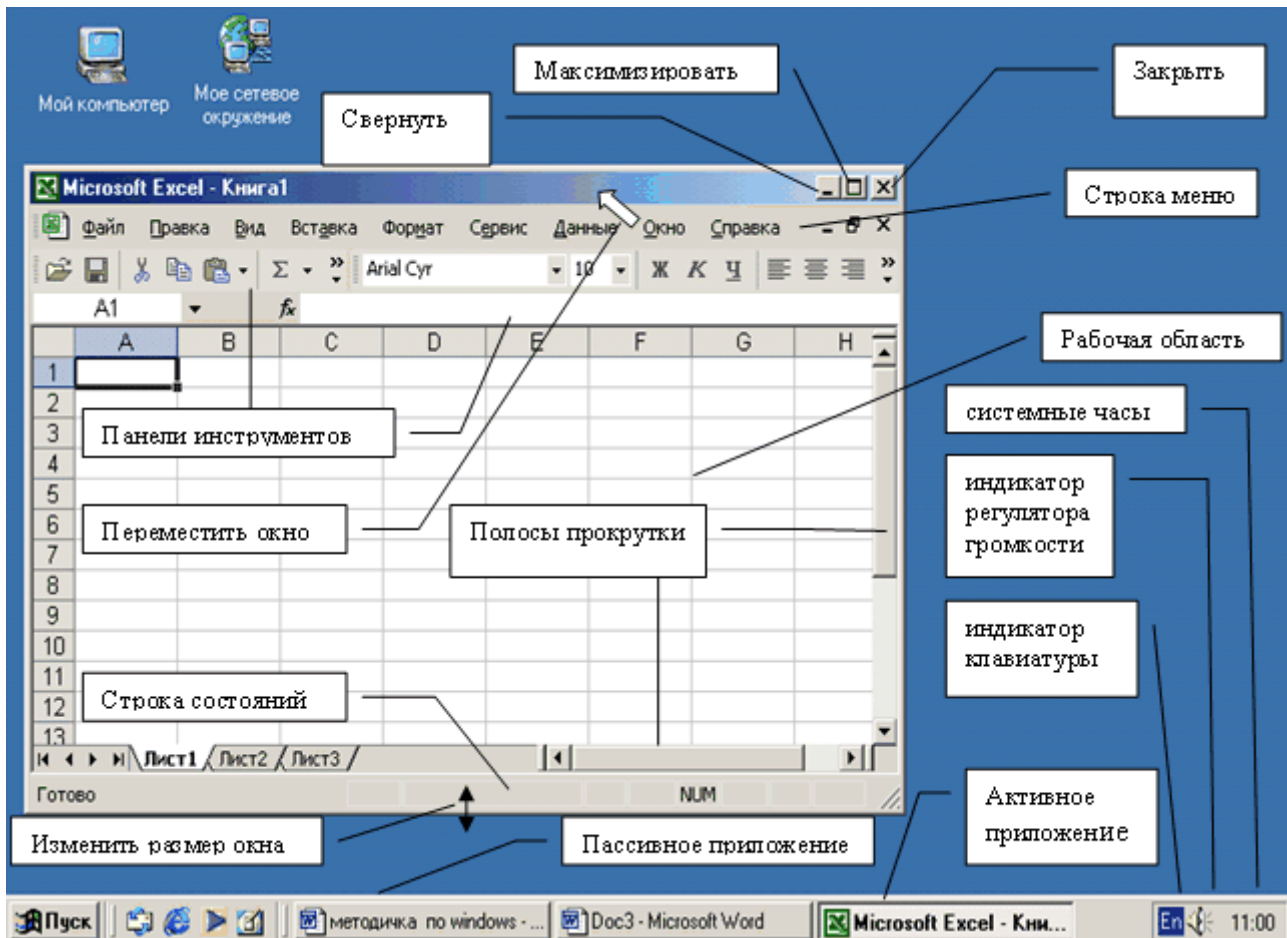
Мой компьютер

Мое сетевое окружение

Максимизировать

Закрыть

Свернуть

Microsoft Excel - Книга1

Строка меню

Файл Правка Вид Вставка Формат Сервис Данные Окно Справка

Arial Cyr 10 Ж К Ч

A1

$f_x$

| | A | B | C | D | E | F | G | H |
|---|---|---|---|---|---|---|---|---|
| 1 | | | | | | | | |
| 2 | | | | | | | | |
| 3 | | | | | | | | |
| 4 | | | | | | | | |
| 5 | | | | | | | | |
| 6 | | | | | | | | |
| 7 | | | | | | | | |
| 8 | | | | | | | | |
| 9 | | | | | | | | |
| 10 | | | | | | | | |
| 11 | | | | | | | | |
| 12 | | | | | | | | |
| 13 | | | | | | | | |

Рабочая область

системные часы

Панели инструментов

индикатор регулятора громкости

Переместить окно

Полосы прокрутки

индикатор клавиатуры

Строка состояний

Лист1 Лист2 Лист3

Готово

NUM

Активное приложение

Изменить размер окна

Пассивное приложение

Пуск

методичка по windows - ...

Doc3 - Microsoft Word

Microsoft Excel - Кни...

En

11:00